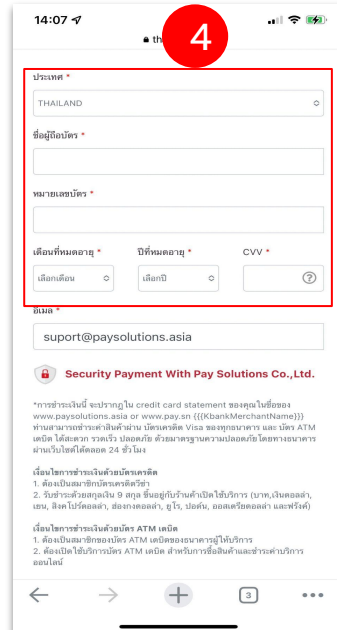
14:07

th

4

ประเทศ *

THAILAND

ชื่อผู้ถือบัตร *

หมายเลขบัตร *

เดือนที่หมดอายุ *

เลือกเดือน

ปีที่หมดอายุ *

เลือกปี

CVV *

อีเมล *

suport@paysolutions.asia

Security Payment With Pay Solutions Co.,Ltd.

*การชำระเงินนี้ จะปรากฏใน credit card statement ของคุณในชื่อของ www.paysolutions.asia or www.pay.sn {{KbankMerchantName}} ท่านสามารถชำระค่าสินค้าผ่าน บัตรเครดิต Visa ของทุกธนาคาร และ บัตร ATM เดบิต ได้สะดวก รวดเร็ว ปลอดภัย ด้วยมาตรฐานความปลอดภัยโดยทางธนาคาร ผ่านเว็บไซต์ได้ตลอด 24 ชั่วโมง

เงื่อนไขการชำระเงินด้วยบัตรเครดิต
1. ต้องเป็นสมาชิกบัตรเครดิตวีซ่า
2. รับชำระด้วยสกุลเงิน 9 สกุล ขึ้นอยู่กับร้านค้าเปิดใช้บริการ (บาท,เงินดอลล่า, เยน, สิงคโปร์ดอลล่า, ฮ่องกงดอลล่า, ยูโร, ปอด์น, ออสเตรียดอลล่า และฟรังค์)

เงื่อนไขการชำระเงินด้วยบัตร ATM เดบิต
1. ต้องเป็นสมาชิกของบัตร ATM เดบิตของธนาคารผู้ให้บริการ
2. ต้องเปิดใช้บริการบัตร ATM เดบิต สำหรับการซื้อสินค้าและชำระค่าบริการออนไลน์

3